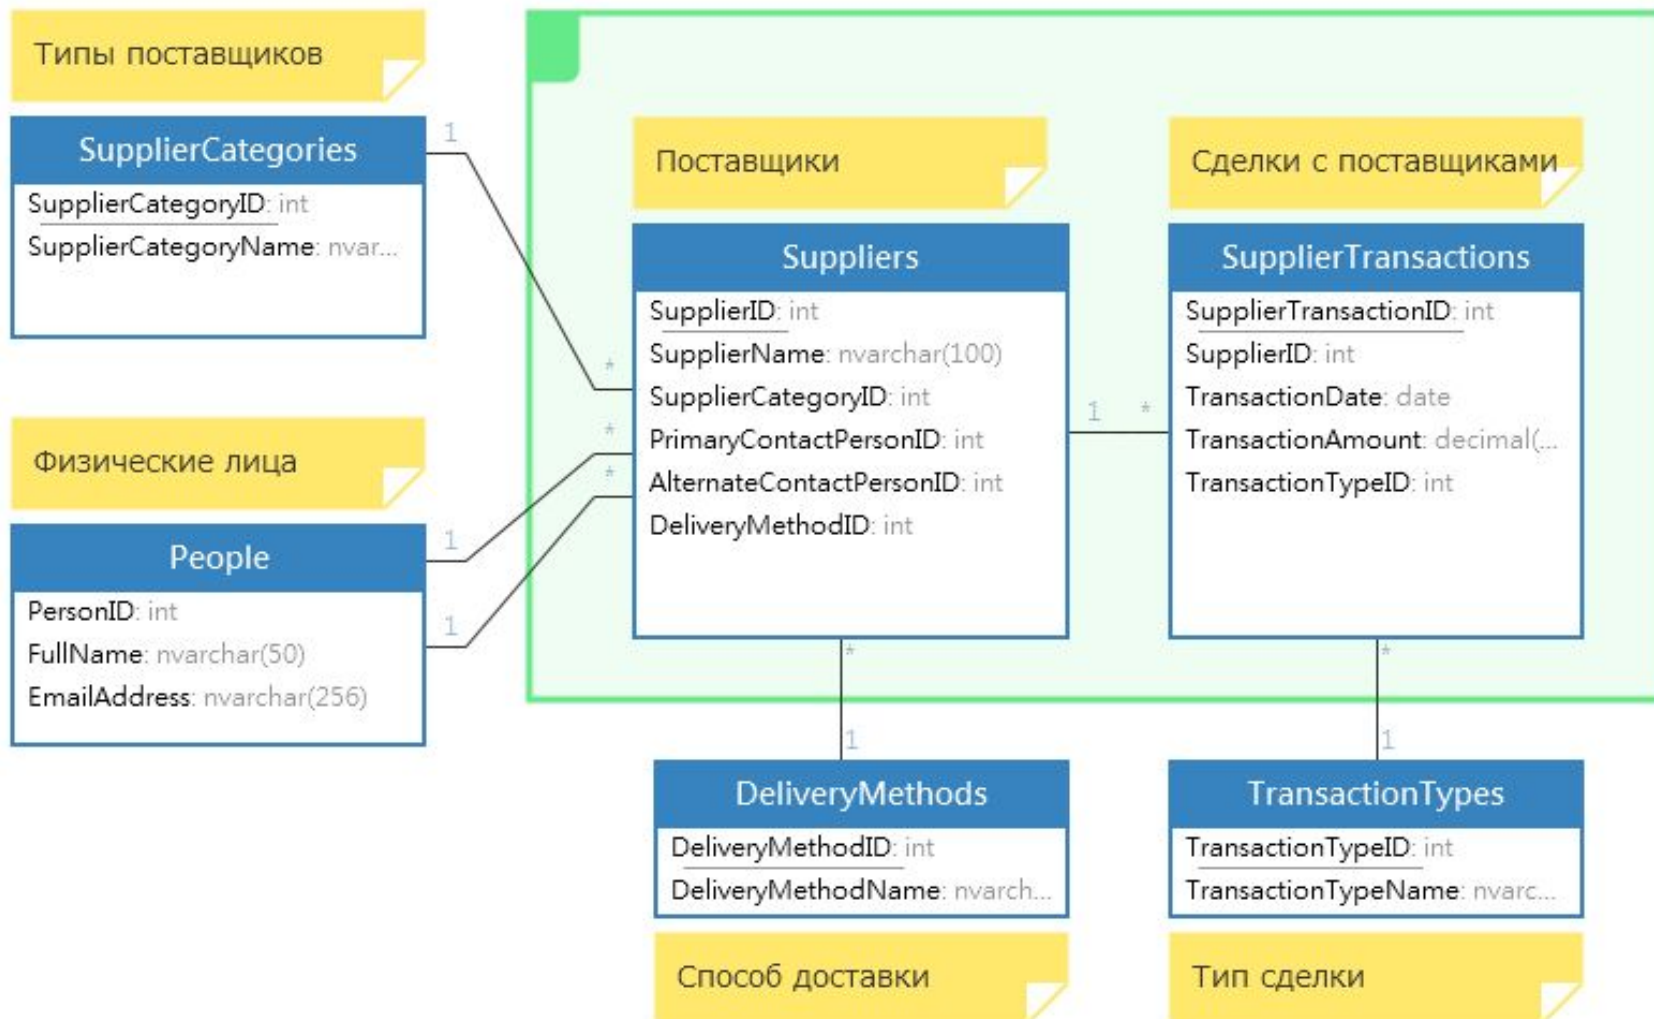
Типы поставщиков

SupplierCategories
SupplierCategoryID: int
SupplierCategoryName: nvar...

Физические лица

People
PersonID: int
FullName: nvarchar(50)
EmailAddress: nvarchar(256)

Поставщики

Suppliers
SupplierID: int
SupplierName: nvarchar(100)
SupplierCategoryID: int
PrimaryContactPersonID: int
AlternateContactPersonID: int
DeliveryMethodID: int

Сделки с поставщиками

SupplierTransactions
SupplierTransactionID: int
SupplierID: int
TransactionDate: date
TransactionAmount: decimal(...
TransactionTypeID: int

1
*
*
*
1
1
1
*
*
1
*
1

DeliveryMethods
DeliveryMethodID: int
DeliveryMethodName: nvarch...

TransactionTypes
TransactionTypeID: int
TransactionTypeName: nvarc...

Способ доставки

Тип сделки